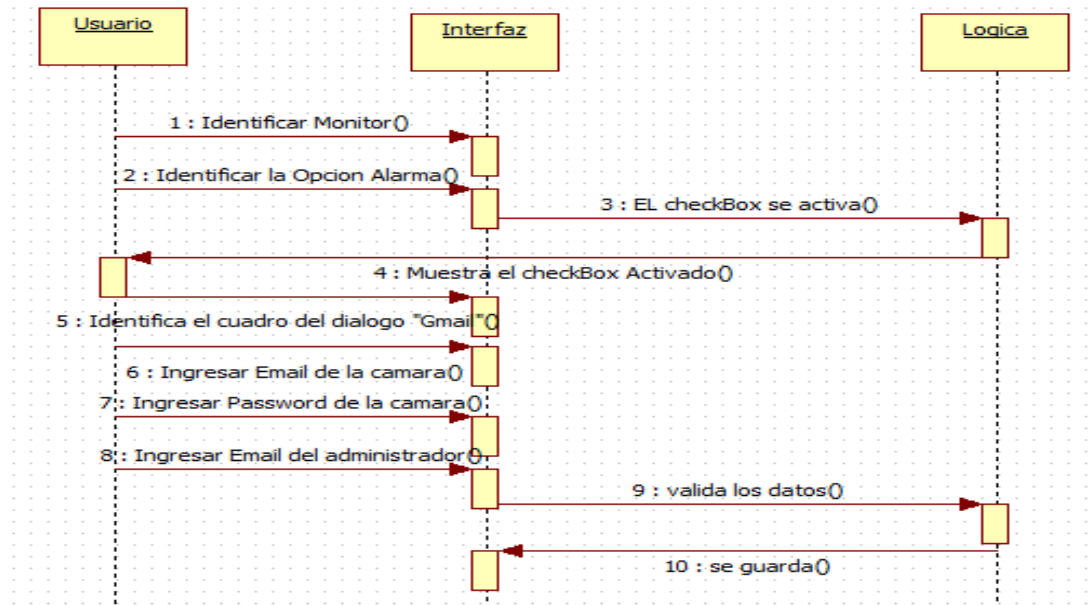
Usuario

Interfaz

Logica

1 : Identificar Monitor()

2 : Identificar la Opcion Alarma()

3 : EL checkBox se activa()

4 : Muestra el checkBox Activado()

5 : Identifica el cuadro del dialogo "Gmail"()

6 : Ingresar Email de la camara()

7 : Ingresar Password de la camara()

8 : Ingresar Email del administrador()

9 : valida los datos()

10 : se guarda()